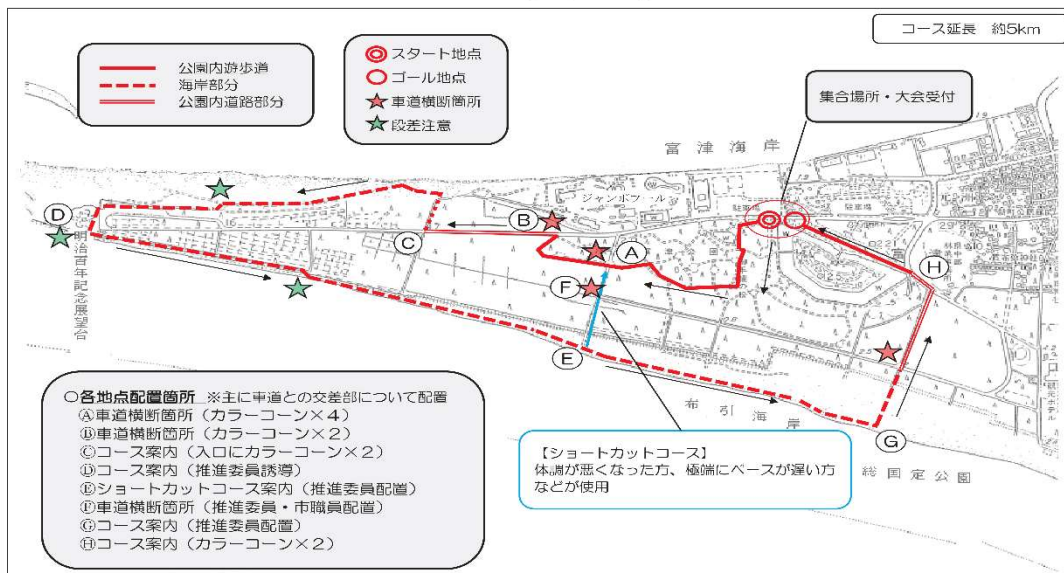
コース延長　約5km

公園内遊歩道
海岸部分
公園内道路部分

スタート地点
ゴール地点
車道横断箇所
段差注意

集合場所・大会受付

富津海岸

ジャンボプール

駐車場

明治百年記念展望台

A
B
C
D
E
F
G
H

布引海岸

総国定公園

○各地点配置箇所　※主に車道との交差部について配置
Ⓐ車道横断箇所（カラーコーン×４）
Ⓑ車道横断箇所（カラーコーン×２）
Ⓒコース案内（入口にカラーコーン×２）
Ⓓコース案内（推進委員誘導）
Ⓔショートカットコース案内（推進委員配置）
Ⓕ車道横断箇所（推進委員・市職員配置）
Ⓖコース案内（推進委員配置）
Ⓗコース案内（カラーコーン×２）

【ショートカットコース】
体調が悪くなった方、極端にペースが遅い方などが使用